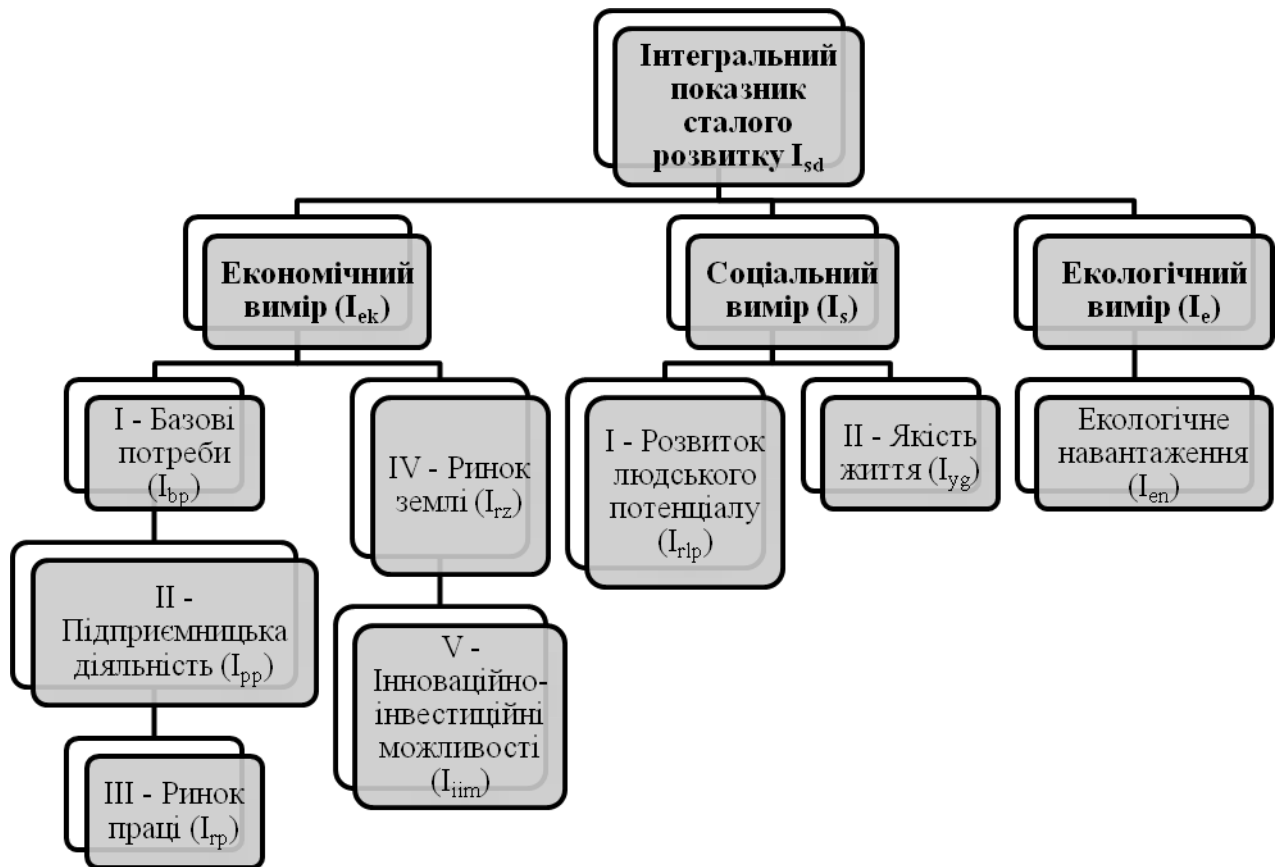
Інтегральний показник сталого розвитку $I_{sd}$

Економічний вимір $(I_{ek})$

Соціальний вимір $(I_{s})$

Екологічний вимір $(I_{e})$

I - Базові потреби $(I_{bp})$

IV - Ринок землі $(I_{rz})$

I - Розвиток людського потенціалу $(I_{rlp})$

II - Якість життя $(I_{yg})$

Екологічне навантаження $(I_{en})$

II - Підприємницька діяльність $(I_{pp})$

V - Інноваційно-інвестиційні можливості $(I_{iim})$

III - Ринок праці $(I_{rp})$